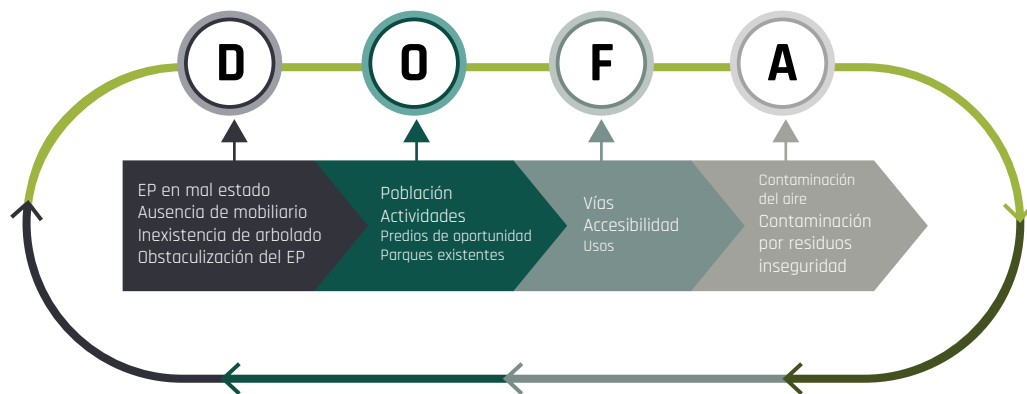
D
O
F
A

EP en mal estado
Ausencia de mobiliario
Inexistencia de arbolado
Obstaculización del EP

Población
Actividades
Predios de oportunidad
Parques existentes

Vías
Accesibilidad
Usos

Contaminación del aire
Contaminación por residuos
inseguridad